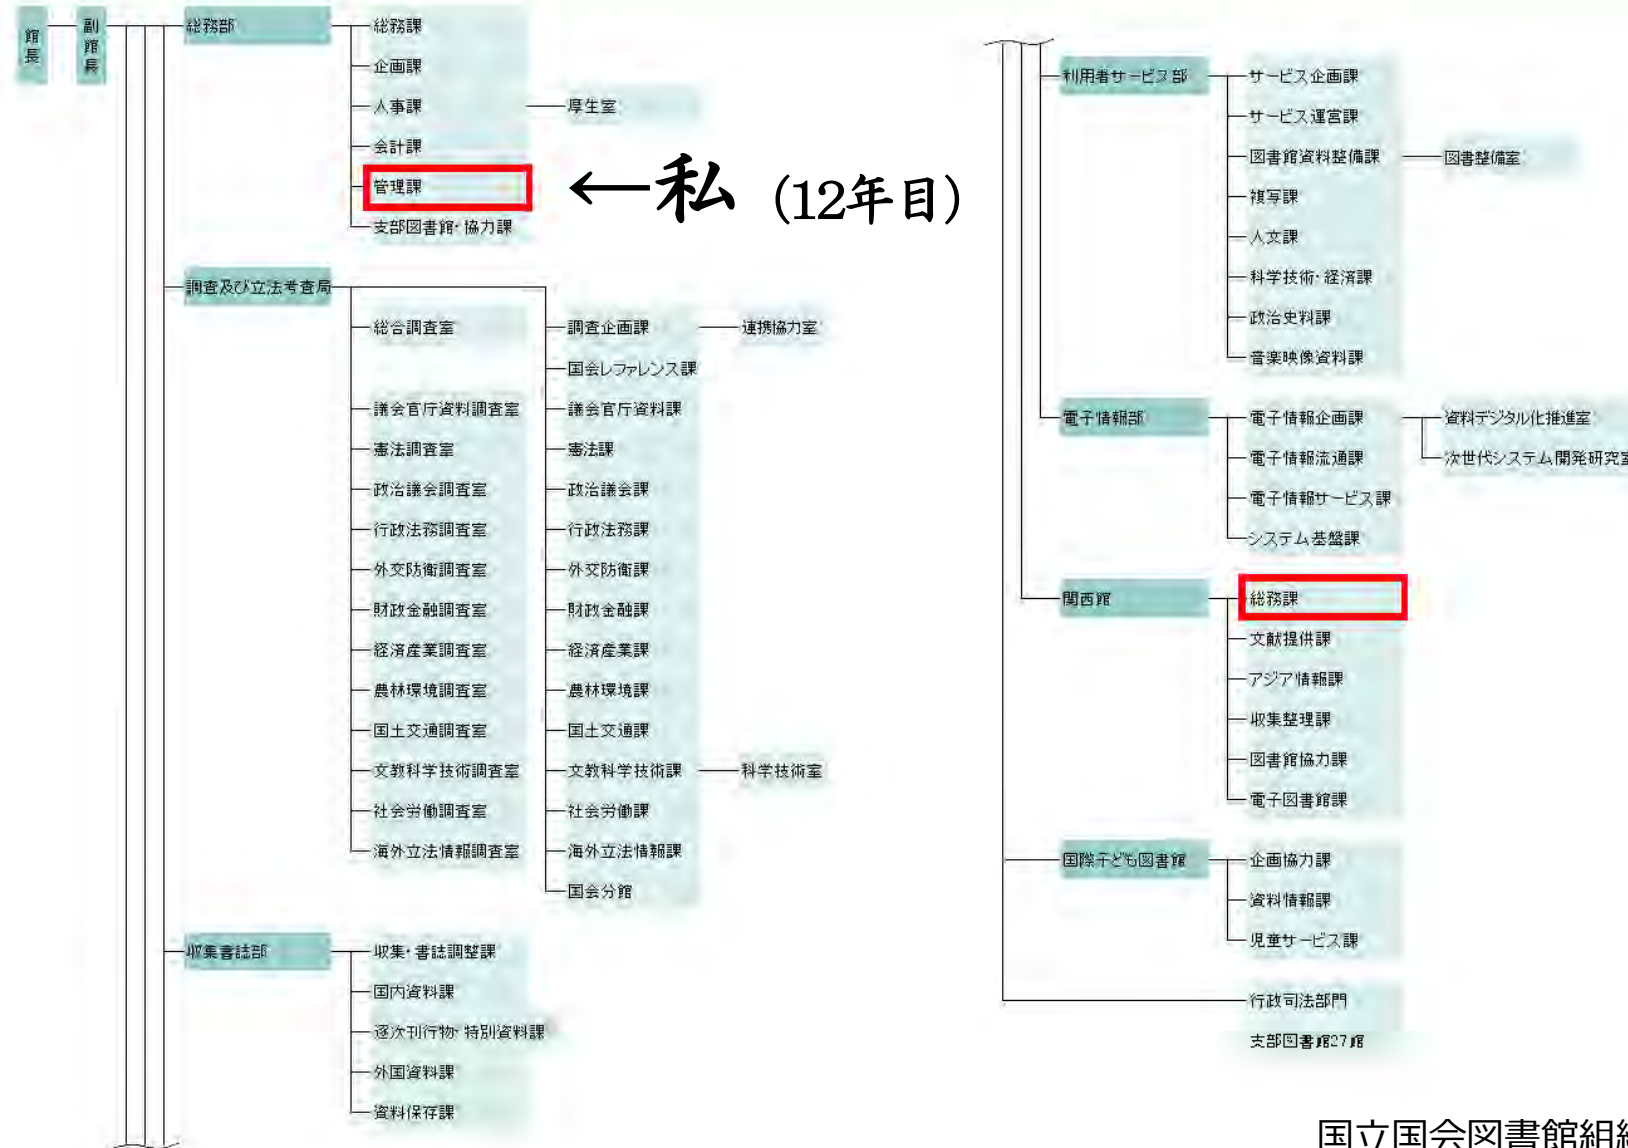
館長

副館長

総務部
総務課
企画課
人事課
厚生室
会計課
管理課
←私（12年目）
支部図書館・協力課

調査及び立法考査局
総合調査室
調査企画課
連携協力室
国会レファレンス課
議会官庁資料調査室
議会官庁資料課
憲法調査室
憲法課
政治議会調査室
政治議会課
行政法務調査室
行政法務課
外交防衛調査室
外交防衛課
財政金融調査室
財政金融課
経済産業調査室
経済産業課
農林環境調査室
農林環境課
国土交通調査室
国土交通課
文教科学技術調査室
文教科学技術課
科学技術室
社会労働調査室
社会労働課
海外立法情報調査室
海外立法情報課
国会分館

収集書誌部
収集・書誌調整課
国内資料課
逐次刊行物・特別資料課
外国資料課
資料保存課

利用者サービス部
サービス企画課
サービス運営課
図書館資料整備課
図書整備室
複写課
人文課
科学技術・経済課
政治史料課
音楽映像資料課

電子情報部
電子情報企画課
資料デジタル化推進室
次世代システム開発研究室
電子情報流通課
電子情報サービス課
システム基盤課

関西館
総務課
文献提供課
アジア情報課
収集整理課
図書館協力課
電子図書館課

国際子ども図書館
企画協力課
資料情報課
児童サービス課

行政司法部門
支部図書館27館

国立国会図書館組織